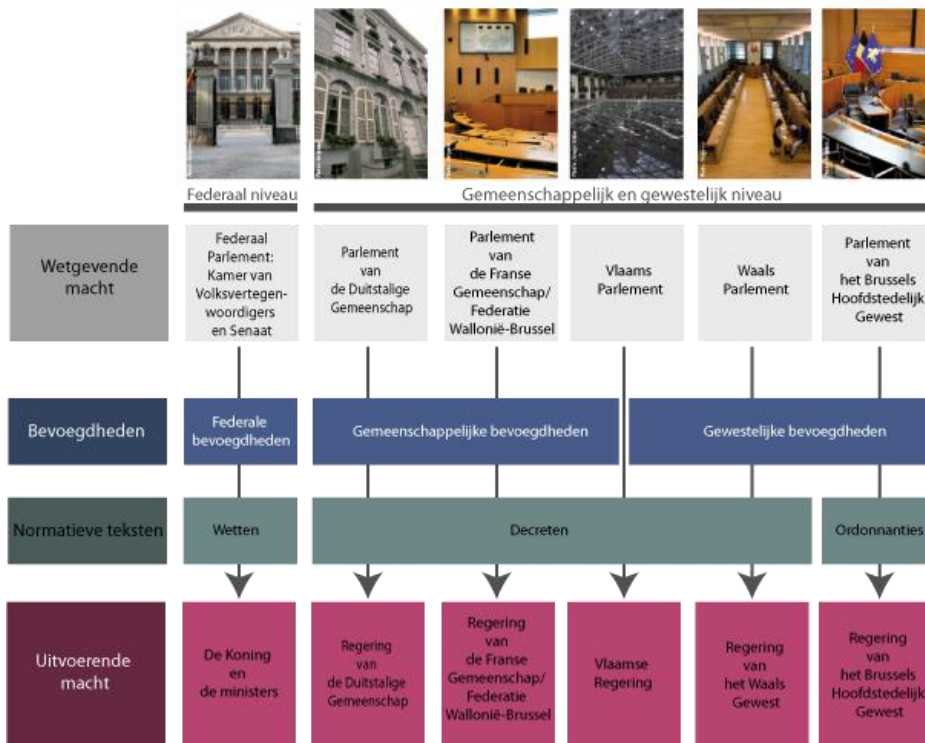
Federaal niveau

Gemeenschappelijk en gewestelijk niveau

Wetgevende macht

Federaal Parlement: Kamer van Volksvertegenwoordigers en Senaat

Parlement van de Duitstalige Gemeenschap

Parlement van de Franse Gemeenschap/ Federatie Wallonië-Brussel

Vlaams Parlement

Waals Parlement

Parlement van het Brussels Hoofdstedelijk Gewest

Bevoegdheden

Federale bevoegdheden

Gemeenschappelijke bevoegdheden

Gewestelijke bevoegdheden

Normatieve teksten

Wetten

Decreten

Ordonnanties

Uitvoerende macht

De Koning en de ministers

Regering van de Duitstalige Gemeenschap

Regering van de Franse Gemeenschap/ Federatie Wallonië-Brussel

Vlaamse Regering

Regering van het Waals Gewest

Regering van het Brussels Hoofdstedelijk Gewest